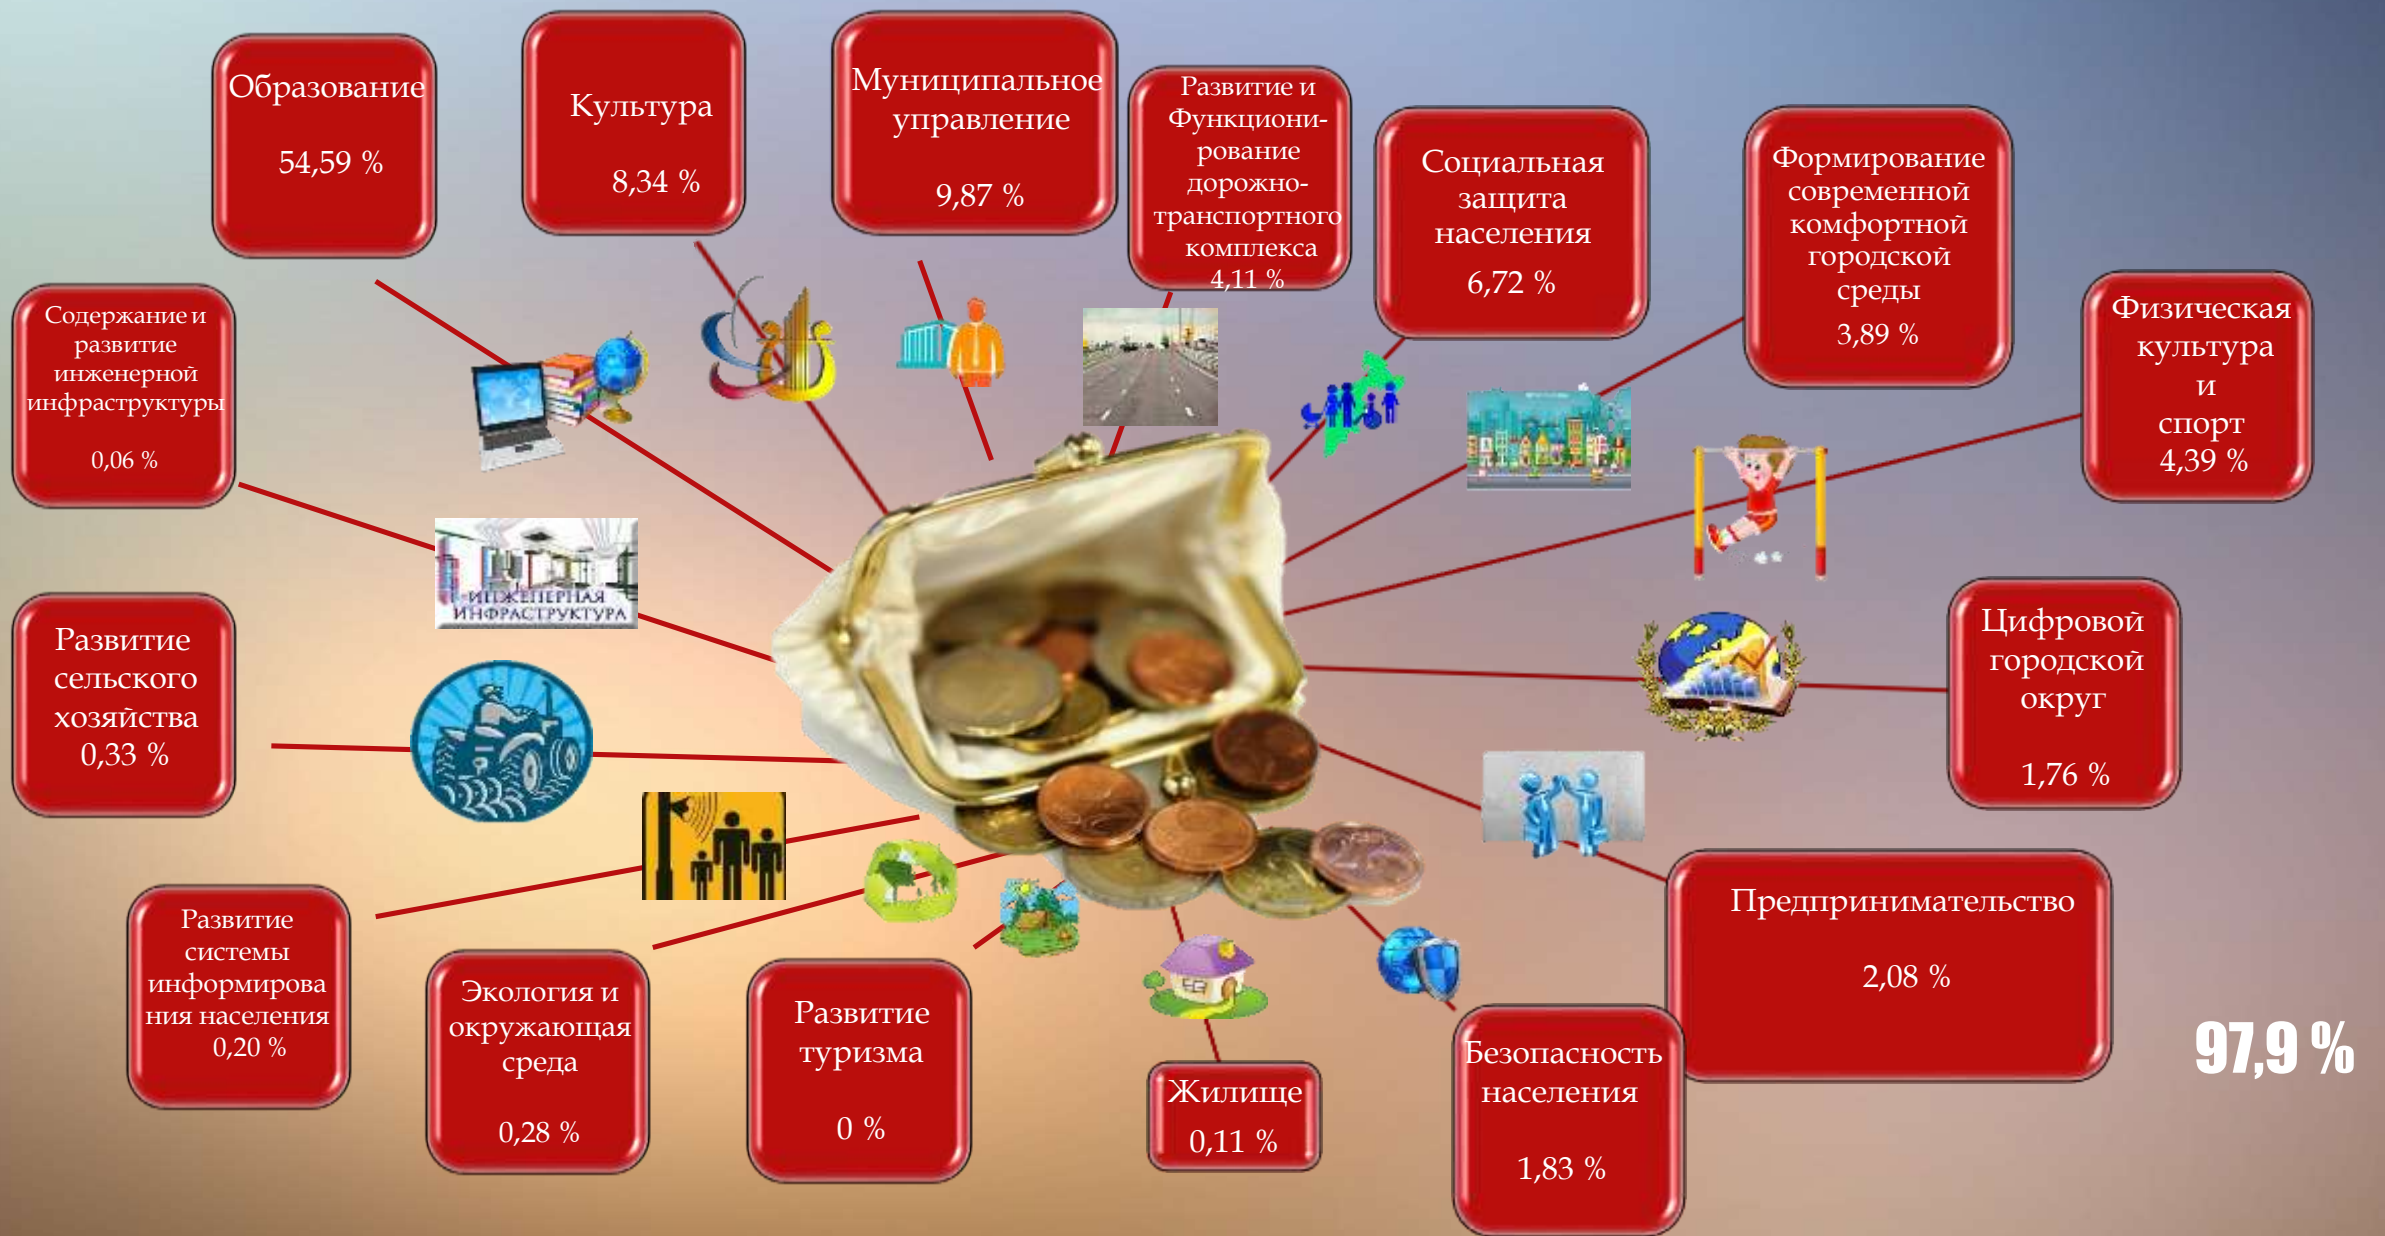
Образование

54,59 %

Культура

8,34 %

Муниципальное управление

9,87 %

Развитие и Функционирование дорожно-транспортного комплекса 4,11 %

Социальная защита населения

6,72 %

Формирование современной комфортной городской среды

3,89 %

Физическая культура и спорт 4,39 %

Содержание и развитие инженерной инфраструктуры

0,06 %

ИНЖЕНЕРНАЯ ИНФРАСТРУКТУРА

Развитие сельского хозяйства 0,33 %

Цифровой городской округ

1,76 %

Развитие системы информирования населения 0,20 %

Экология и окружающая среда

0,28 %

Развитие туризма

0 %

Жилище 0,11 %

Безопасность населения

1,83 %

Предпринимательство

2,08 %

97,9 %